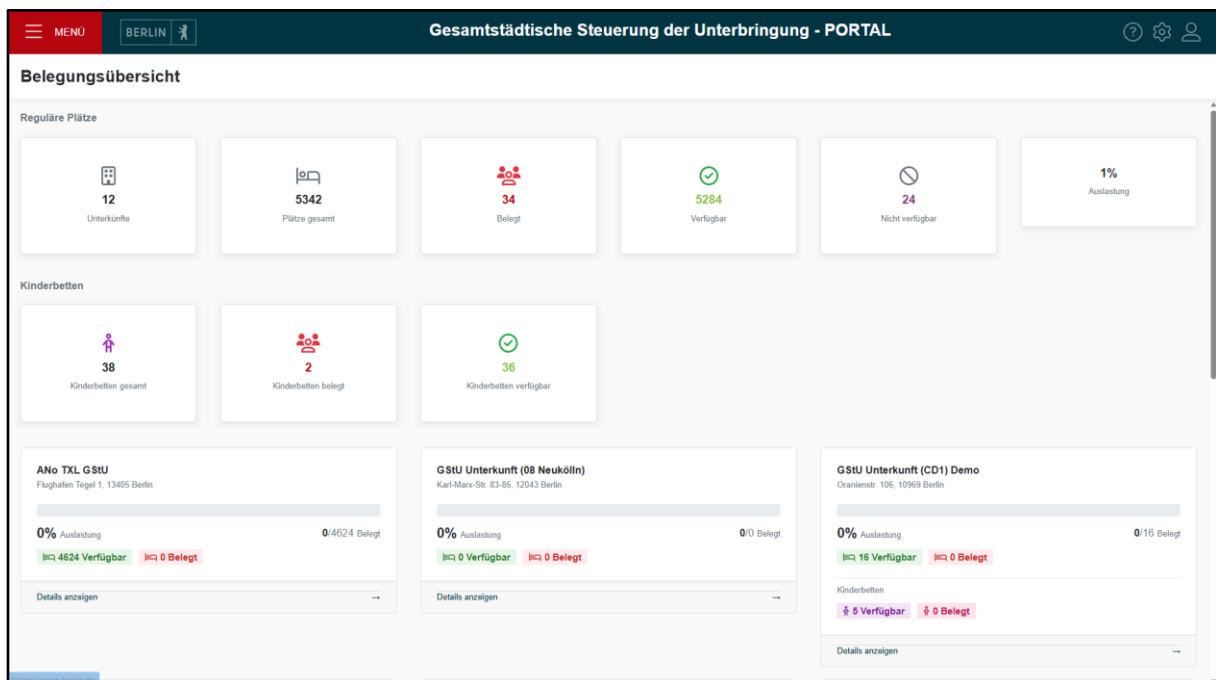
MENÜ BERLIN

Gesamtstädtische Steuerung der Unterbringung - PORTAL

Belegungsübersicht

Reguläre Plätze

12
Unterkünfte

5342
Plätze gesamt

34
Belegt

5284
Verfügbar

24
Nicht verfügbar

1%
Auslastung

Kinderbetten

38
Kinderbetten gesamt

2
Kinderbetten belegt

36
Kinderbetten verfügbar

ANo TXL GStU
Flughafen Tegel 1, 13405 Berlin

0% Auslastung 0/4624 Belegt

4624 Verfügbar 0 Belegt

Details anzeigen →

GStU Unterkunft (08 Neukölln)
Karl-Marx-Str. 83-85, 12043 Berlin

0% Auslastung 0/0 Belegt

0 Verfügbar 0 Belegt

Details anzeigen →

GStU Unterkunft (CD1) Demo
Oranienstr. 106, 10969 Berlin

0% Auslastung 0/16 Belegt

16 Verfügbar 0 Belegt

Kinderbetten

5 Verfügbar 0 Belegt

Details anzeigen →